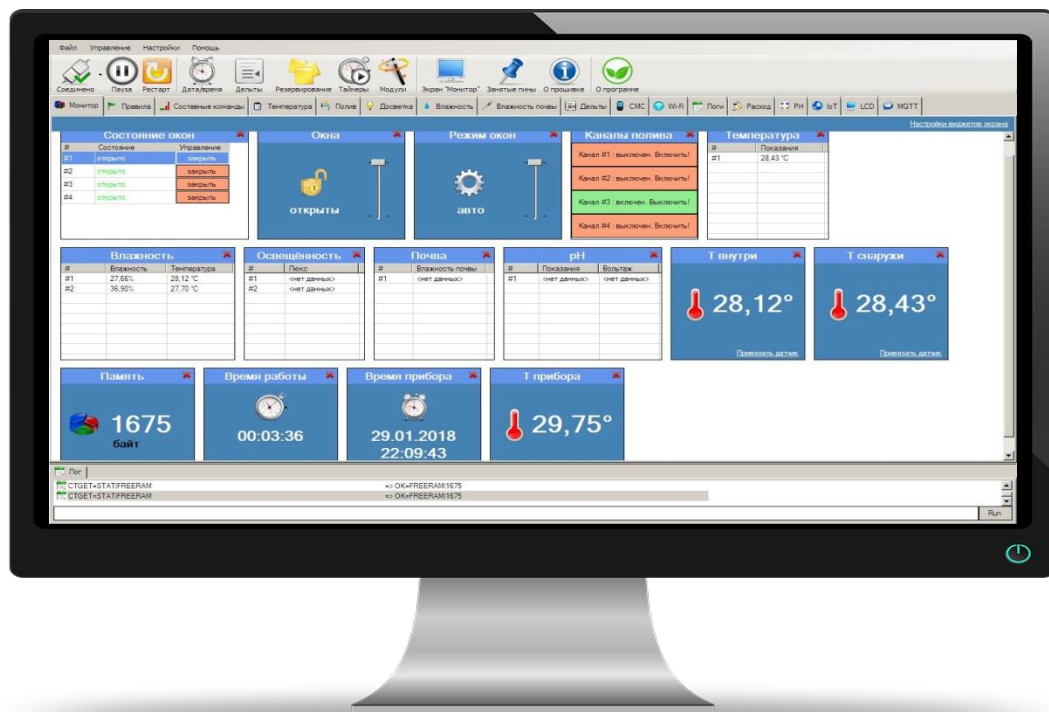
Файл Управление Настройки Помощь

Соединено Пауза Рестарт Дата/время Дельты Резервирование Таймеры Модули Экран "Монитор" Занятые пины О прошивке О программе

Монитор | Правила | Составные команды | Температура | Полив | Досветка | Влажность | Влажность почвы | Дельты | СМС | Wi-Fi | Логи | Расход | PH | IoT | LCD | MQTT

Настройки виджетов экрана

Состояние окон

| # | Состояние | Управление |
|---|---|---|
| #1 | открыто | закрыть |
| #2 | открыто | закрыть |
| #3 | открыто | закрыть |
| #4 | открыто | закрыть |

Окна
открыты

Режим окон
авто

Каналы полива
Канал #1 : выключен. Включить!
Канал #2 : выключен. Включить!
Канал #3 : включен. Выключить!
Канал #4 : выключен. Включить!

Температура

| # | Показания |
|---|---|
| #1 | 28,43 °C |

Влажность

| # | Влажность | Температура |
|---|---|---|
| #1 | 27,66% | 28,12 °C |
| #2 | 36,90% | 27,70 °C |

Освещённость

| # | Люкс |
|---|---|
| #1 | <нет данных> |
| #2 | <нет данных> |

Почва

| # | Влажность почвы |
|---|---|
| #1 | <нет данных> |

pH

| # | Показания | Вольтаж |
|---|---|---|
| #1 | <нет данных> | <нет данных> |

Т внутри
28,12°
Привязать датчик

Т снаружи
28,43°
Привязать датчик

Память
1675
байт

Время работы
00:03:36

Время прибора
29.01.2018
22:09:43

Т прибора
29,75°

Лог
CTGET=STAT|FREERAM => OK=FREERAM|1675
CTGET=STAT|FREERAM => OK=FREERAM|1675

Run